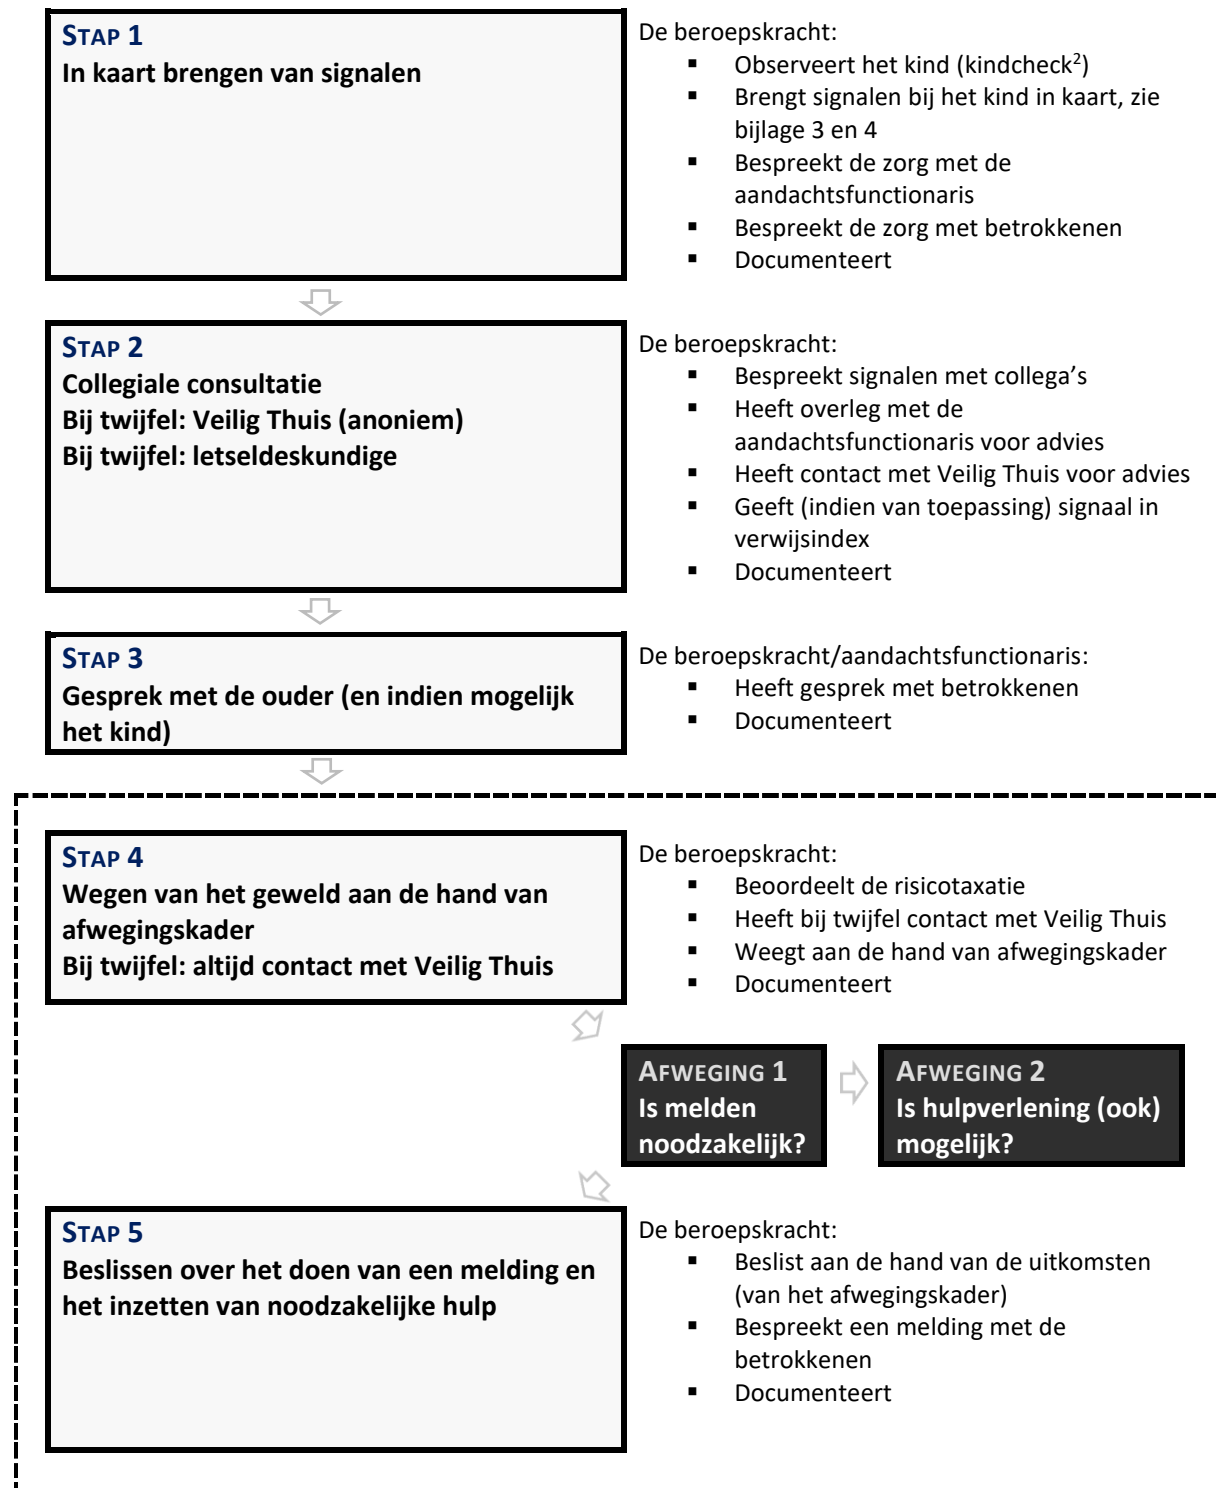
STAP 1
In kaart brengen van signalen

De beroepskracht:
- Observeert het kind (kindcheck$^2$)
- Brengt signalen bij het kind in kaart, zie bijlage 3 en 4
- Bespreekt de zorg met de aandachtsfunctionaris
- Bespreekt de zorg met betrokkenen
- Documenteert

STAP 2
Collegiale consultatie
Bij twijfel: Veilig Thuis (anoniem)
Bij twijfel: letseldeskundige

De beroepskracht:
- Bespreekt signalen met collega's
- Heeft overleg met de aandachtsfunctionaris voor advies
- Heeft contact met Veilig Thuis voor advies
- Geeft (indien van toepassing) signaal in verwijsindex
- Documenteert

STAP 3
Gesprek met de ouder (en indien mogelijk het kind)

De beroepskracht/aandachtsfunctionaris:
- Heeft gesprek met betrokkenen
- Documenteert

STAP 4
Wegen van het geweld aan de hand van afwegingskader
Bij twijfel: altijd contact met Veilig Thuis

De beroepskracht:
- Beoordeelt de risicotaxatie
- Heeft bij twijfel contact met Veilig Thuis
- Weegt aan de hand van afwegingskader
- Documenteert

AFWEGING 1
Is melden noodzakelijk?

AFWEGING 2
Is hulpverlening (ook) mogelijk?

STAP 5
Beslissen over het doen van een melding en het inzetten van noodzakelijke hulp

De beroepskracht:
- Beslist aan de hand van de uitkomsten (van het afwegingskader)
- Bespreekt een melding met de betrokkenen
- Documenteert